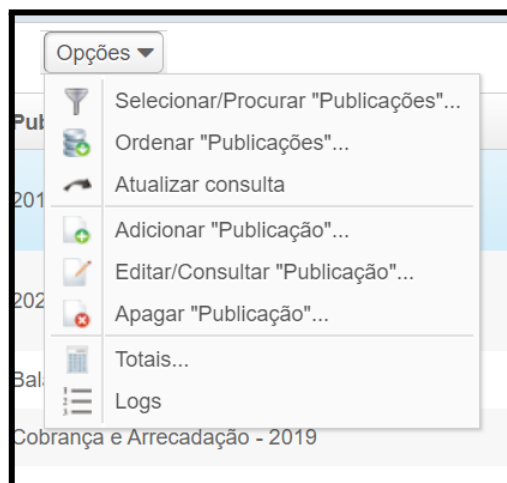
Opções

Pub

201

202

Bal

Selecionar/Procurar "Publicações"...

Ordenar "Publicações"...

Atualizar consulta

Adicionar "Publicação"...

Editar/Consultar "Publicação"...

Apagar "Publicação"...

Totais...

Logs

Cobrança e Arrecadação - 2019